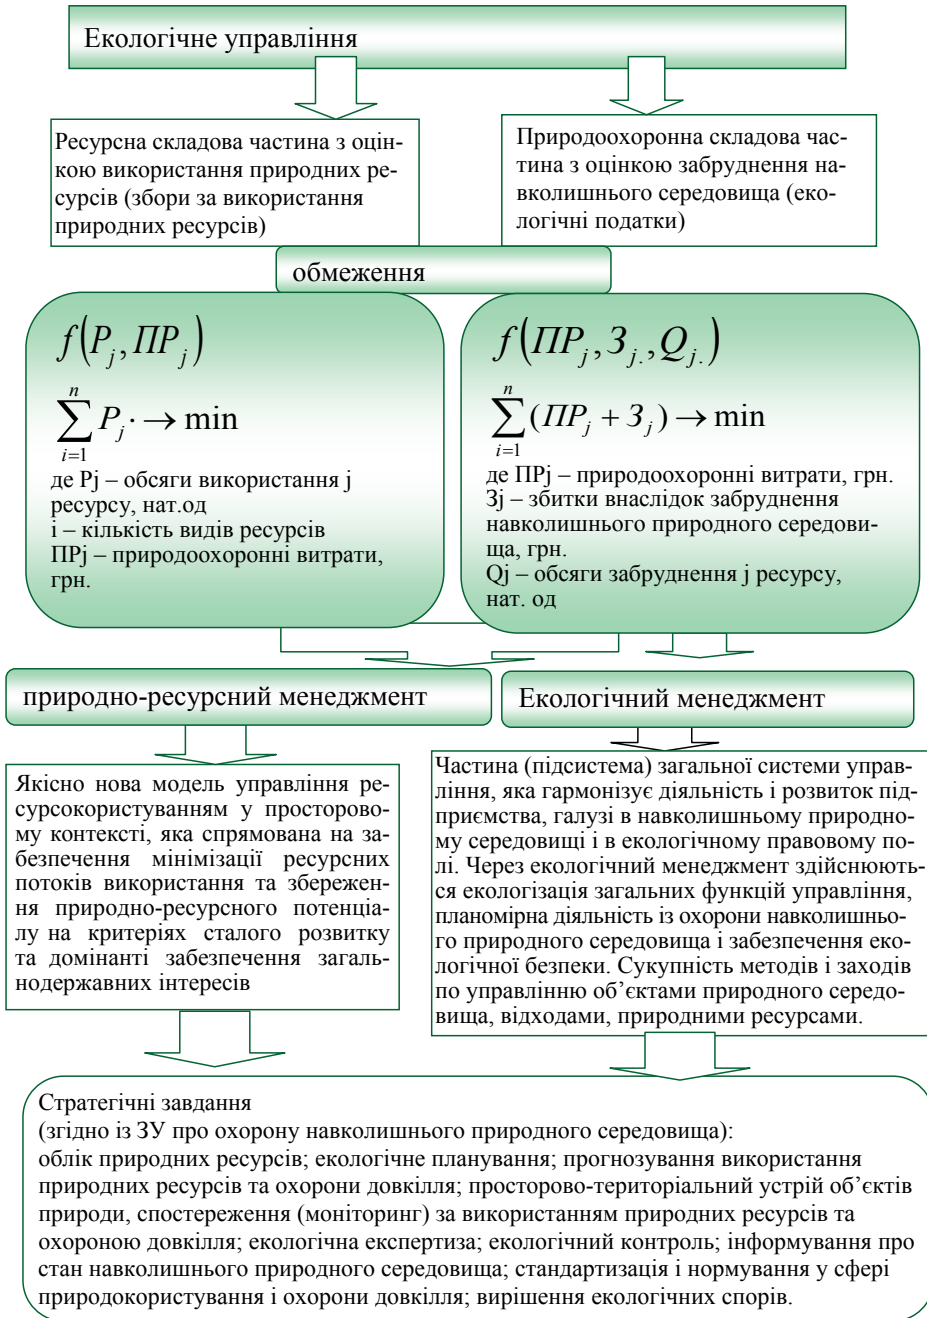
Екологічне управління

Ресурсна складова частина з оцінкою використання природних ресурсів (збори за використання природних ресурсів)

Природоохоронна складова частина з оцінкою забруднення навколишнього середовища (екологічні податки)

обмеження

$f\left(P_j, ПP_j\right)$

$\sum_{i=1}^{n} P_j \cdot \to \min$

де Pj – обсяги використання j ресурсу, нат.од
i – кількість видів ресурсів
ПРj – природоохоронні витрати, грн.

$f\left(ПP_j, З_{j.}, Q_{j.}\right)$

$\sum_{i=1}^{n} (ПP_j + З_j) \to \min$

де ПРj – природоохоронні витрати, грн.
Зj – збитки внаслідок забруднення навколишнього природного середовища, грн.
Qj – обсяги забруднення j ресурсу, нат. од

природно-ресурсний менеджмент

Екологічний менеджмент

Якісно нова модель управління ресурсокористуванням у просторовому контексті, яка спрямована на забезпечення мінімізації ресурсних потоків використання та збереження природно-ресурсного потенціалу на критеріях сталого розвитку та домінанті забезпечення загальнодержавних інтересів

Частина (підсистема) загальної системи управління, яка гармонізує діяльність і розвиток підприємства, галузі в навколишньому природному середовищі і в екологічному правовому полі. Через екологічний менеджмент здійснюються екологізація загальних функцій управління, планомірна діяльність із охорони навколишнього природного середовища і забезпечення екологічної безпеки. Сукупність методів і заходів по управлінню об’єктами природного середовища, відходами, природними ресурсами.

Стратегічні завдання
(згідно із ЗУ про охорону навколишнього природного середовища):
облік природних ресурсів; екологічне планування; прогнозування використання природних ресурсів та охорони довкілля; просторово-територіальний устрій об’єктів природи, спостереження (моніторинг) за використанням природних ресурсів та охороною довкілля; екологічна експертиза; екологічний контроль; інформування про стан навколишнього природного середовища; стандартизація і нормування у сфері природокористування і охорони довкілля; вирішення екологічних спорів.